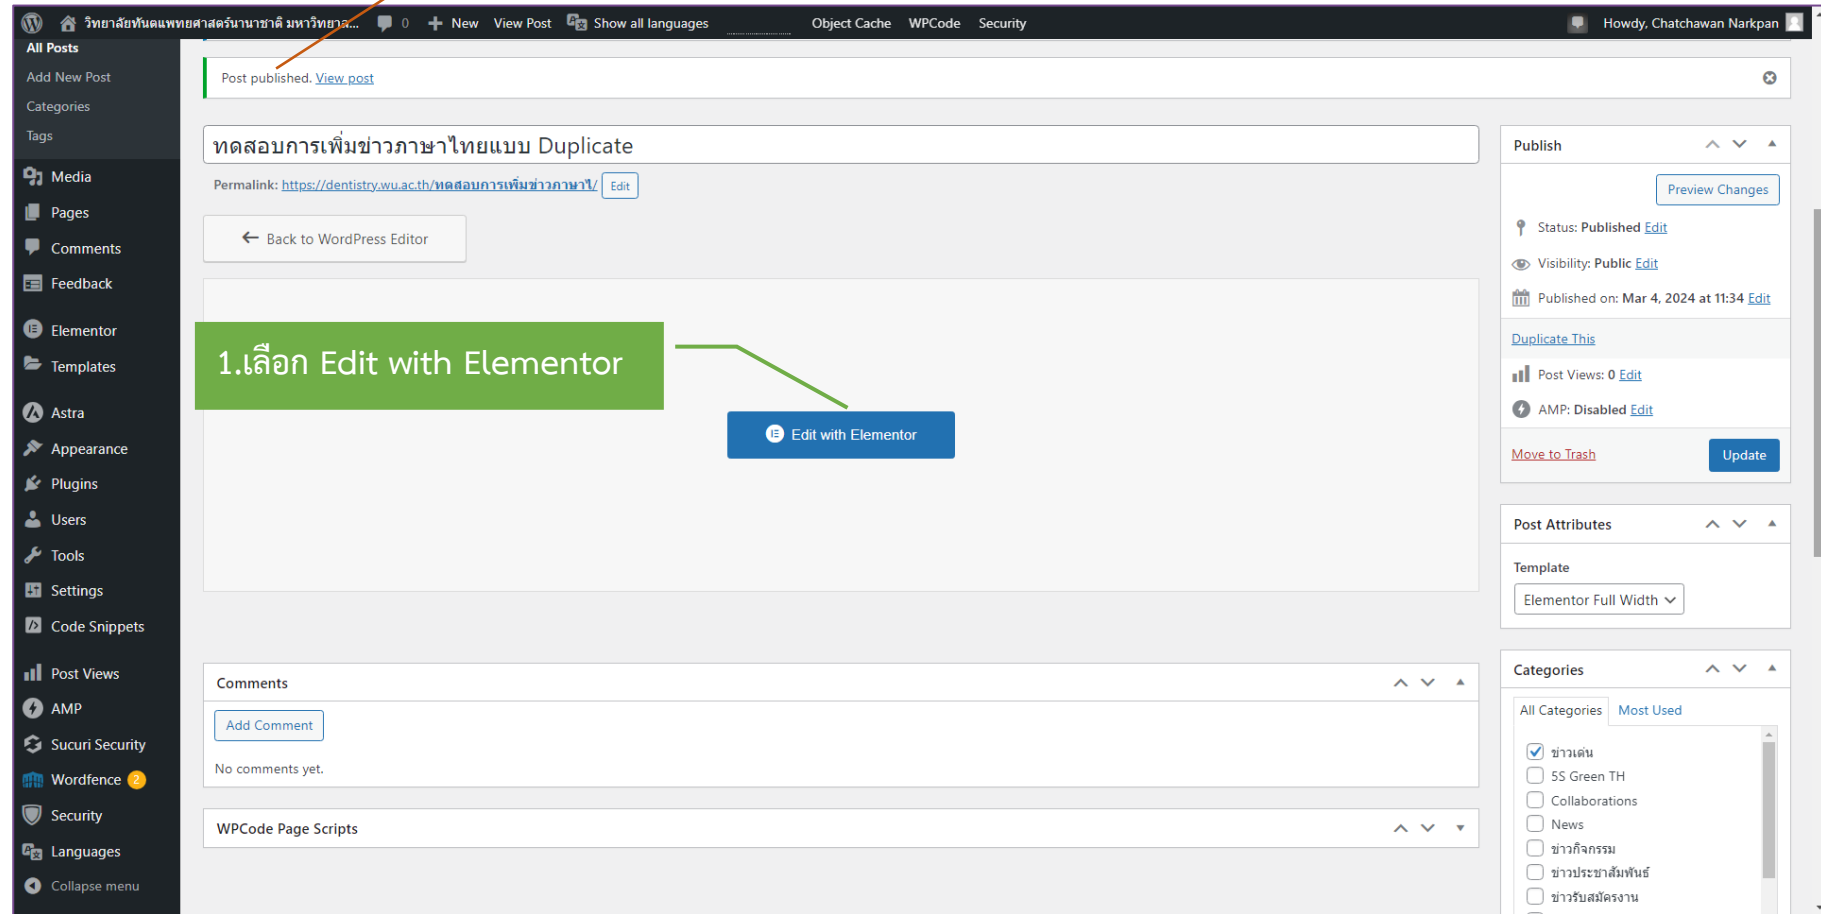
วิทยาลัยทันตแพทยศาสตร์นานาชาติ มหาวิทยาล... 0 New View Post Show all languages Object Cache WPCode Security Howdy, Chatchawan Narkpan

All Posts
Add New Post
Categories
Tags
Media
Pages
Comments
Feedback
Elementor
Templates
Astra
Appearance
Plugins
Users
Tools
Settings
Code Snippets
Post Views
AMP
Sucuri Security
Wordfence 2
Security
Languages
Collapse menu

Post published. View post

ทดสอบการเพิ่มข่าวภาษาไทยแบบ Duplicate

Permalink: https://dentistry.wu.ac.th/ทดสอบการเพิ่มข่าวภาษาไ/ Edit

Back to WordPress Editor

1.เลือก Edit with Elementor

Edit with Elementor

Comments
Add Comment
No comments yet.

WPCode Page Scripts

Publish
Preview Changes
Status: Published Edit
Visibility: Public Edit
Published on: Mar 4, 2024 at 11:34 Edit
Duplicate This
Post Views: 0 Edit
AMP: Disabled Edit
Move to Trash
Update

Post Attributes
Template
Elementor Full Width

Categories
All Categories Most Used
ข่าวเด่น
5S Green TH
Collaborations
News
ข่าวกิจกรรม
ข่าวประชาสัมพันธ์
ข่าวรับสมัครงาน